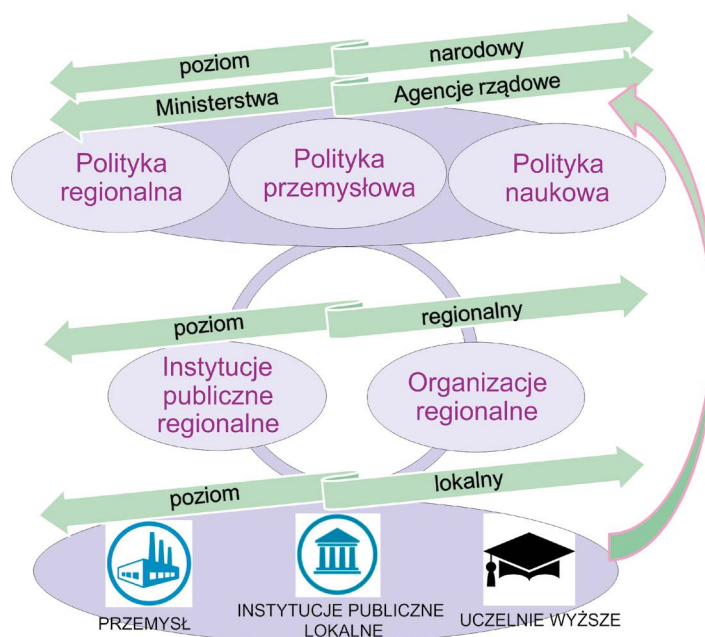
poziom narodowy

Ministerstwa Agencje rządowe

Polityka regionalna

Polityka przemysłowa

Polityka naukowa

poziom regionalny

Instytucje publiczne regionalne

Organizacje regionalne

poziom lokalny

PRZEMYSŁ

INSTYTUCJE PUBLICZNE LOKALNE

UCZELNIE WYŻSZE